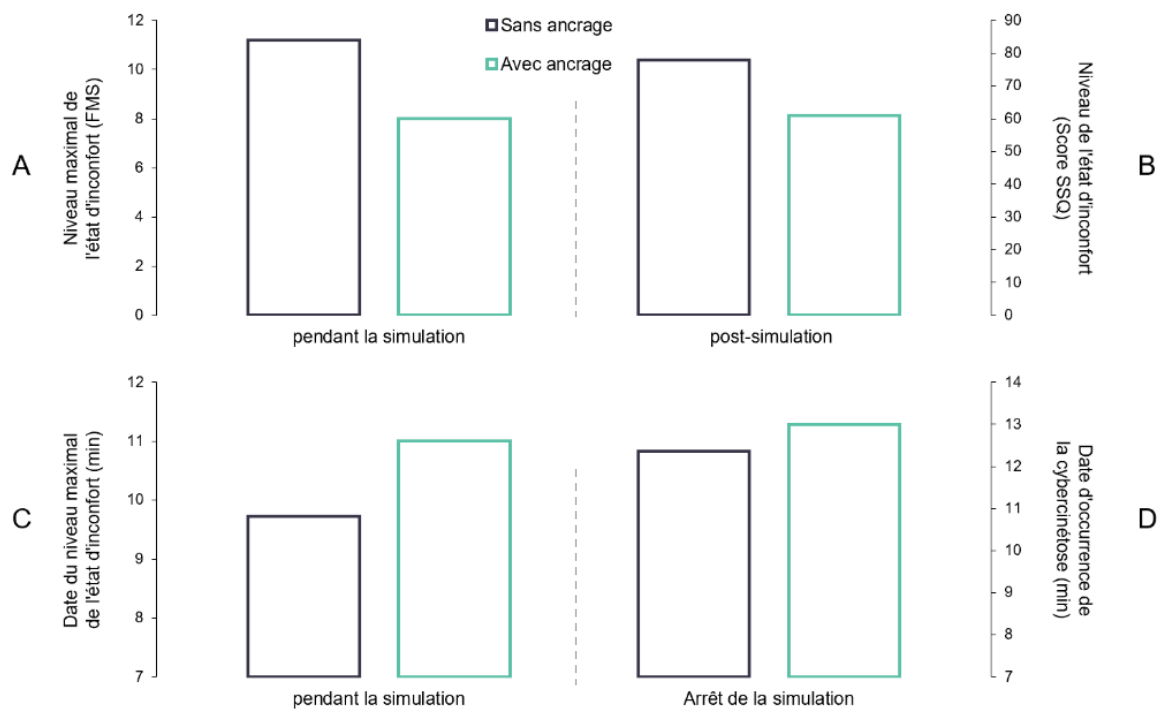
Sans ancrage
Avec ancrage

A
Niveau maximal de l'état d'inconfort (FMS)
12
10
8
6
4
2
0
pendant la simulation

B
Niveau de l'état d'inconfort (Score SSQ)
90
80
70
60
50
40
30
20
10
0
post-simulation

C
Date du niveau maximal de l'état d'inconfort (min)
12
11
10
9
8
7
pendant la simulation

D
Date d'occurrence de la cybercinétose (min)
14
13
12
11
10
9
8
7
Arrêt de la simulation